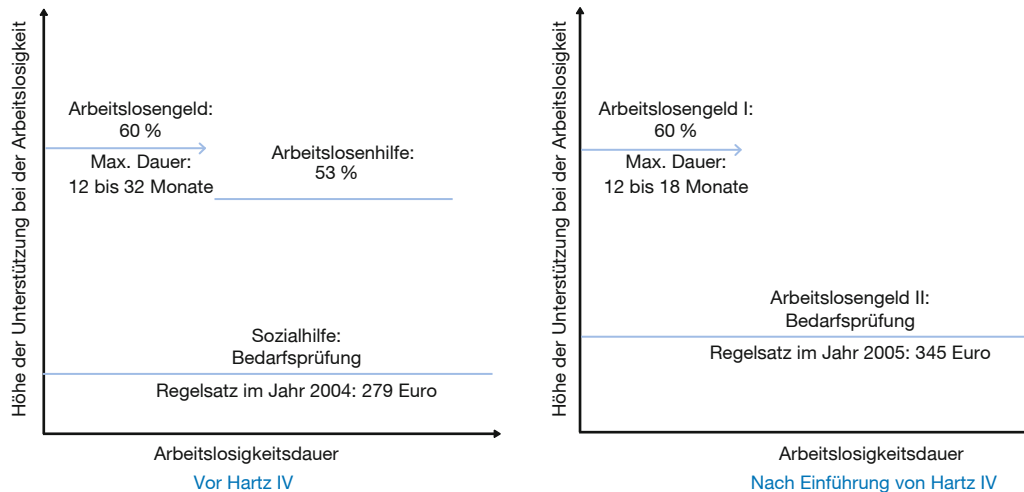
Höhe der Unterstützung bei der Arbeitslosigkeit

Arbeitslosengeld: 60 %

Max. Dauer: 12 bis 32 Monate

Arbeitslosenhilfe: 53 %

Sozialhilfe: Bedarfsprüfung

Regelsatz im Jahr 2004: 279 Euro

Arbeitslosigkeitsdauer

Vor Hartz IV

Höhe der Unterstützung bei der Arbeitslosigkeit

Arbeitslosengeld I: 60 %

Max. Dauer: 12 bis 18 Monate

Arbeitslosengeld II: Bedarfsprüfung

Regelsatz im Jahr 2005: 345 Euro

Arbeitslosigkeitsdauer

Nach Einführung von Hartz IV